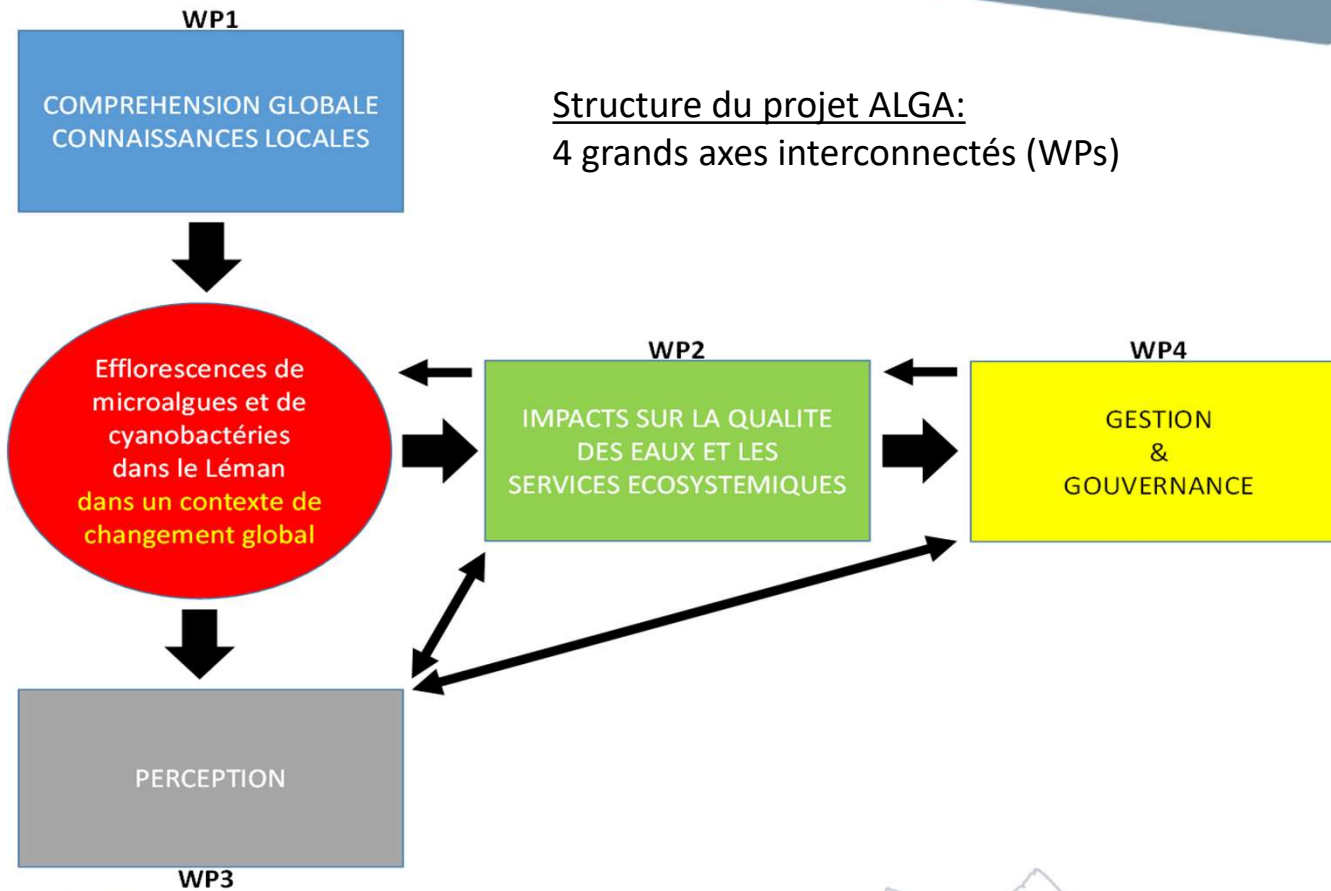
WP1

COMPREHENSION GLOBALE
CONNAISSANCES LOCALES

Structure du projet ALGA:
4 grands axes interconnectés (WPs)

Efflorescences de microalgues et de cyanobactéries dans le Léman dans un contexte de changement global

WP2

IMPACTS SUR LA QUALITE DES EAUX ET LES SERVICES ECOSYSTEMIQUES

WP4

GESTION
&
GOUVERNANCE

PERCEPTION

WP3